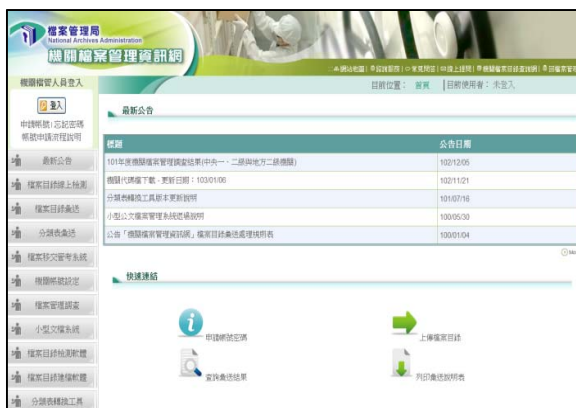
檔案管理局
National Archives Administration
機關檔案管理資訊網

網站地圖 | 回首頁 | 常見問題 | 線上諮詢 | 機關檔案目錄彙送說明 | 回檔案管

目前位置： 首頁 | 目前使用者：未登入

機關檔管人員登入
登入
申請帳號|忘記密碼
帳號申請流程說明

最新公告
檔案目錄線上檢測
檔案目錄彙送
分類表彙送
檔案移交管考系統
機關帳號設定
檔案管理調查
小型公文檔系統
檔案目錄檢測軟體
檔案目錄建檔軟體
分類表轉換工具

最新公告

| 標題 | 公告日期 |
|---|---|
| 101年度機關檔案管理調查結果(中央一、二級與地方二級機關) | 102/12/05 |
| 機關代碼檔下載－更新日期：103/01/06 | 102/11/21 |
| 分類表轉換工具版本更新說明 | 101/07/16 |
| 小型公文檔案管理系統這裡說明 | 100/05/30 |
| 公告「機關檔案管理資訊網」檔案目錄彙送處理說明表 | 100/01/04 |

快速連結

申請帳號密碼
上傳檔案目錄
查詢彙送結果
列印彙送說明表